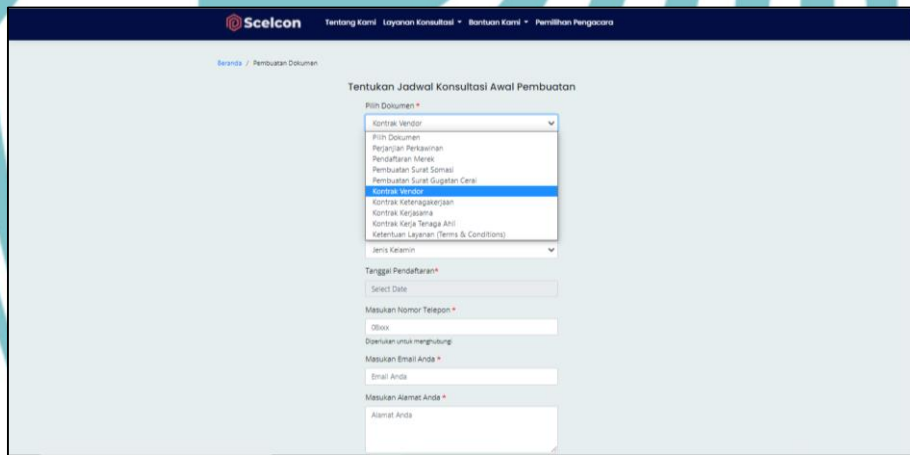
Scelcon
Tentang Kami Layanan Konsultasi ▾ Bantuan Kami ▾ Pemilihan Pengacara

Beranda / Pembuatan Dokumen

Tentukan Jadwal Konsultasi Awal Pembuatan

Pilih Dokumen *

Kontrak Vendor

Pilih Dokumen
Perjanjian Perkawinan
Pendaftaran Merek
Pembuatan Surat Somasi
Pembuatan Surat Gugatan Cerai
Kontrak Vendor
Kontrak Ketenagakerjaan
Kontrak Kerjasama
Kontrak Kerja Tenaga Ahli
Ketentuan Layanan (Terms & Conditions)

Jenis Kelamin

Tanggal Pendaftaran*

Select Date

Masukan Nomor Telepon *

08xxx

Diperlukan untuk menghubungi

Masukan Email Anda *

Email Anda

Masukan Alamat Anda *

Alamat Anda